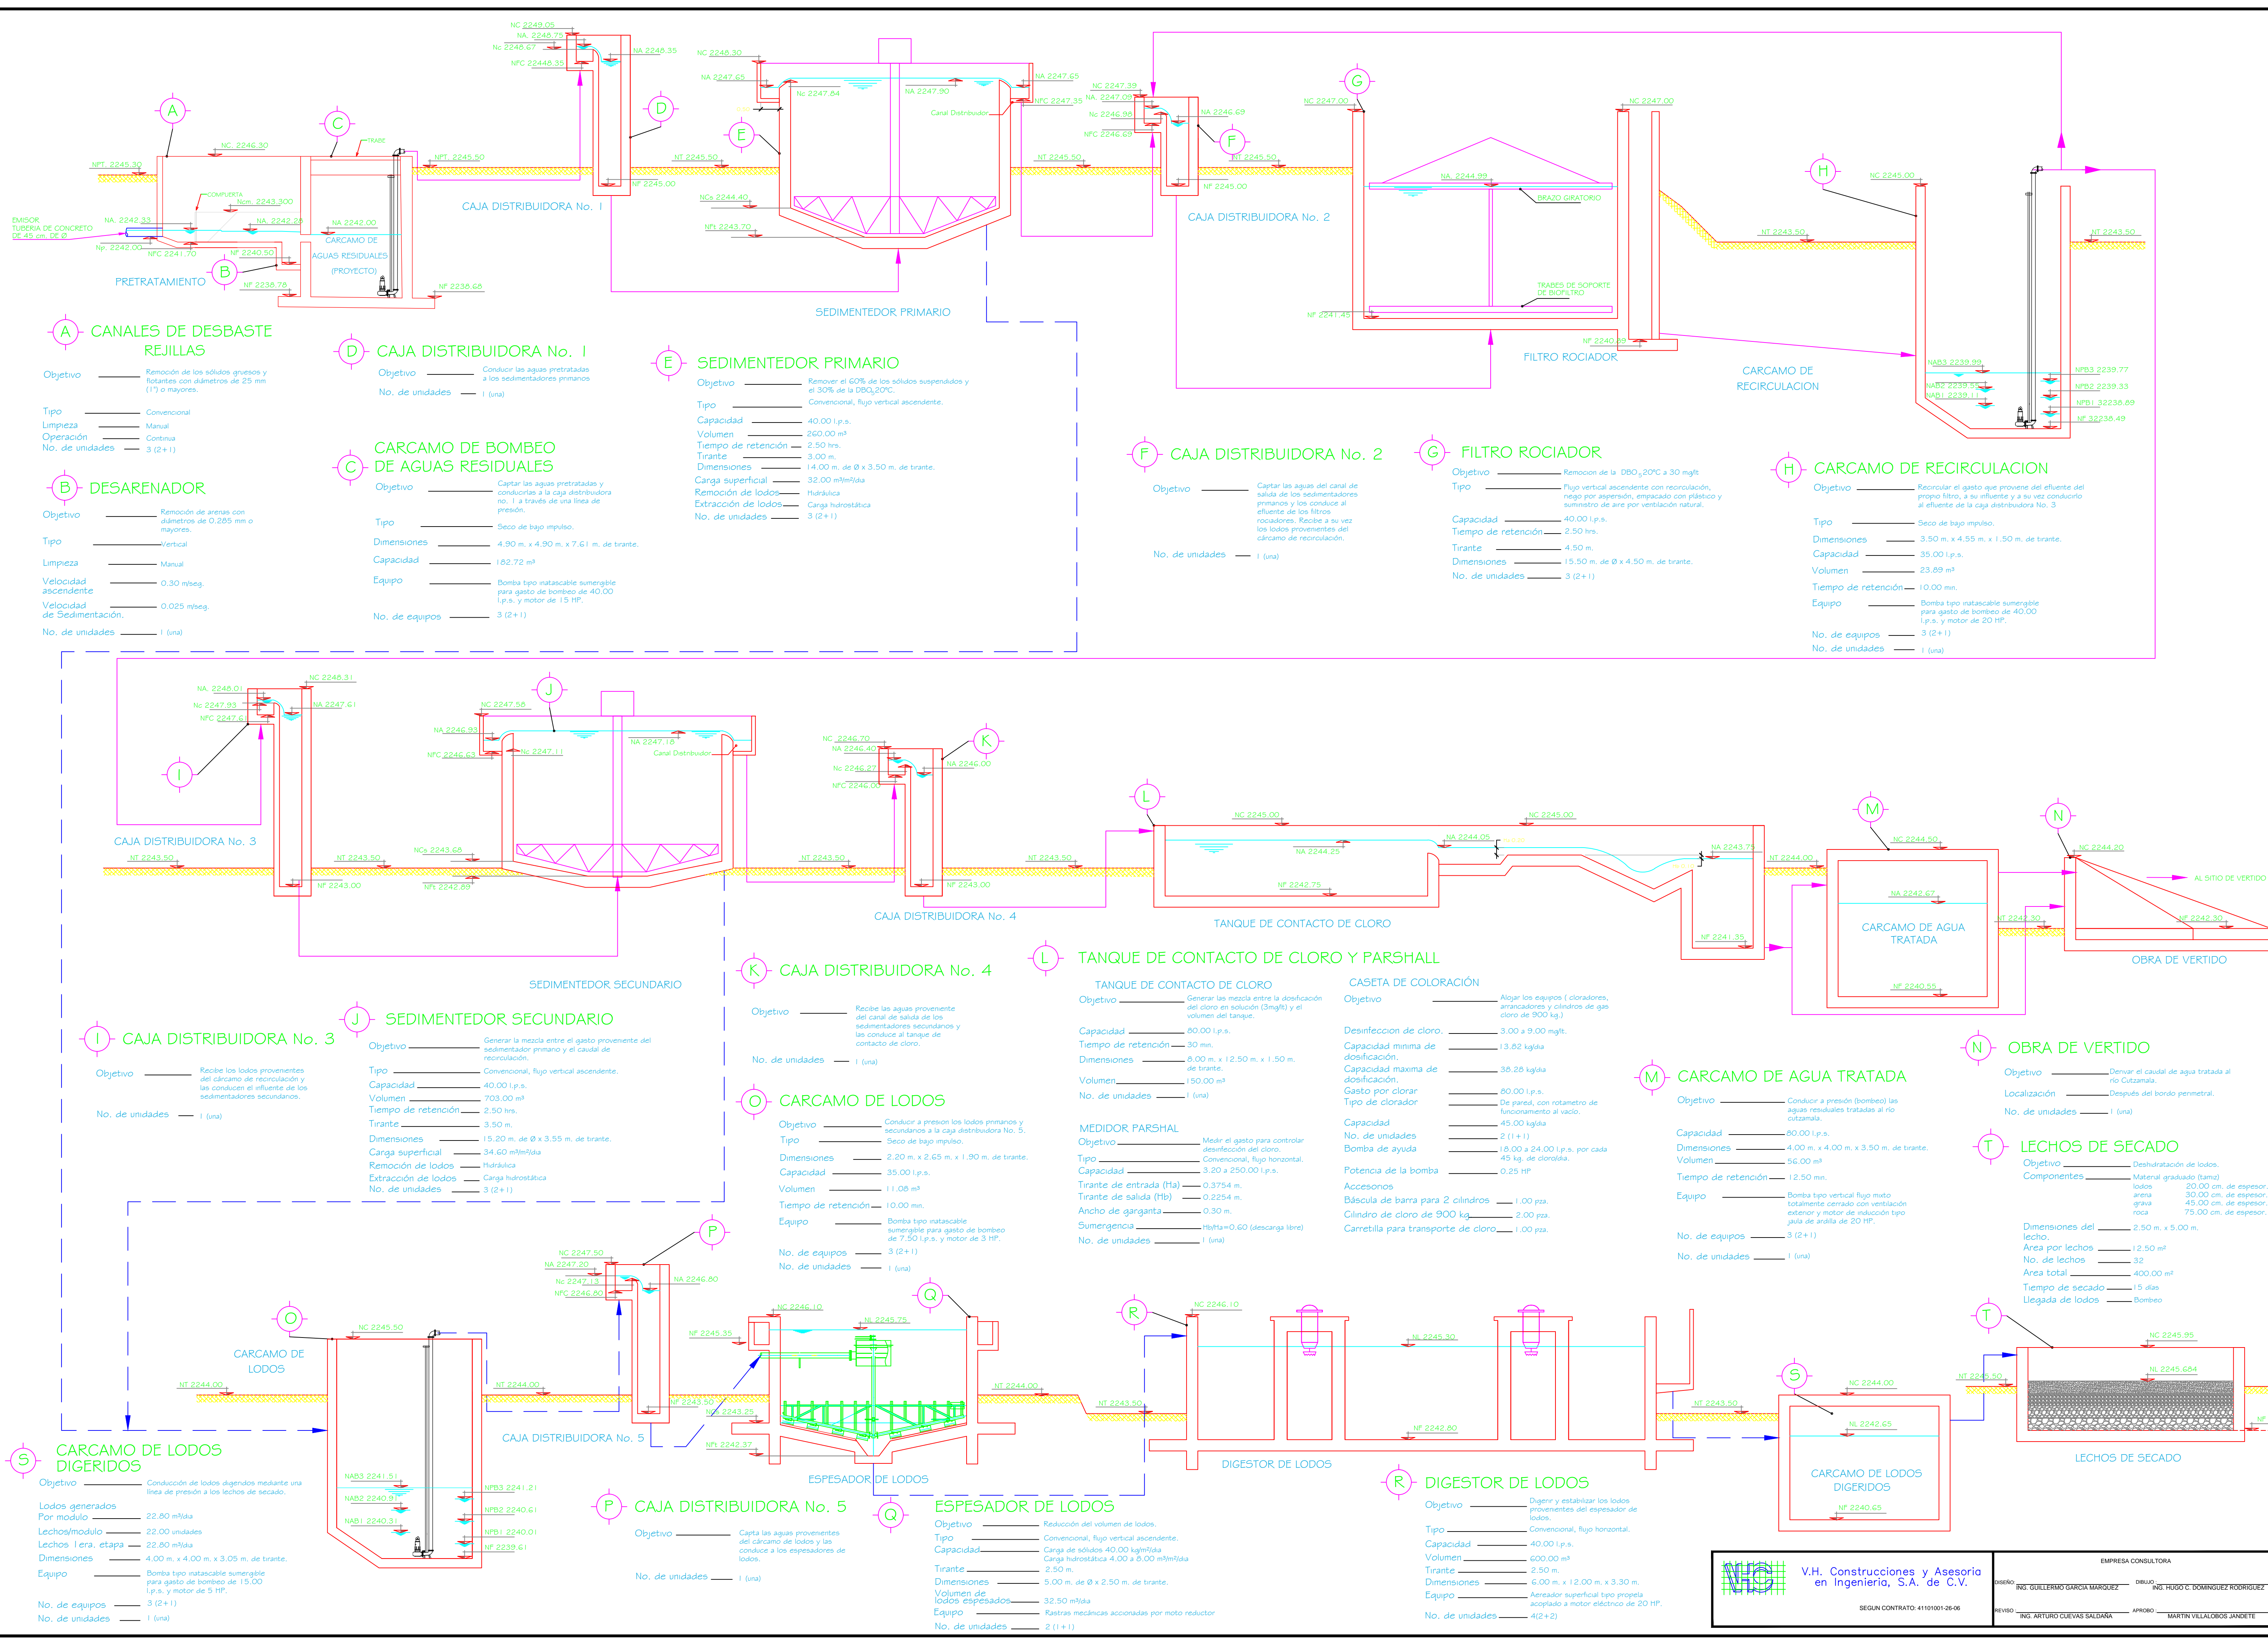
A CANALES DE DESBASTE REJILLAS

Objetivo — Remoción de los sólidos gruesos y flotantes con diámetros de 25 mm (1") o mayores.
Tipo — Convencional
Limpieza — Manual
Operación — Continua
No. de unidades — 3 (2+1)

B DESARENADOR

Objetivo — Remoción de arenas con diámetros de 0.285 mm o mayores.
Tipo — Vertical
Limpieza — Manual
Velocidad ascendente — 0.30 m/seg.
Velocidad de Sedimentación. — 0.025 m/seg.
No. de unidades — 1 (una)

D CAJA DISTRIBUIDORA No. 1

Objetivo — Conducir las aguas pretratadas a los sedimentadores primarios
No. de unidades — 1 (una)

C CARCAMO DE BOMBEO DE AGUAS RESIDUALES

Objetivo — Captar las aguas pretratadas y conducirlas a la caja distribuidora no. 1 a través de una línea de presión.
Tipo — Seco de bajo impulso.
Dimensiones — 4.90 m. x 4.90 m. x 7.61 m. de tirante.
Capacidad — 182.72 m³
Equipo — Bomba tipo inatascable sumergible para gasto de bombeo de 40.00 l.p.s. y motor de 15 HP.
No. de equipos — 3 (2+1)

E SEDIMENTEDOR PRIMARIO

Objetivo — Remover el 60% de los sólidos suspendidos y el 30% de la DBO₅20ºC.
Tipo — Convencional, flujo vertical ascendente.
Capacidad — 40.00 l.p.s.
Volumen — 260.00 m³
Tiempo de retención — 2.50 hrs.
Tirante — 3.00 m.
Dimensiones — 14.00 m. de Ø x 3.50 m. de tirante.
Carga superficial — 32.00 m³/m²/día
Remoción de lodos — Hidráulica
Extracción de lodos — Carga hidrostática
No. de unidades — 3 (2+1)

F CAJA DISTRIBUIDORA No. 2

Objetivo — Captar las aguas del canal de salida de los sedimentadores primarios y los conduce al efluente de los filtros rociadores. Recibe a su vez los lodos provenientes del cárcamo de recirculación.
No. de unidades — 1 (una)

G FILTRO ROCIADOR

Objetivo — Remocion de la DBO₅20ºC a 30 mg/lt
Tipo — Flujo vertical ascendente con recirculación, riego por aspersión, empacado con plástico y suministro de aire por ventilación natural.
Capacidad — 40.00 l.p.s.
Tiempo de retención — 2.50 hrs.
Tirante — 4.50 m.
Dimensiones — 15.50 m. de Ø x 4.50 m. de tirante.
No. de unidades — 3 (2+1)

H CARCAMO DE RECIRCULACION

Objetivo — Recircular el gasto que proviene del efluente del propio filtro, a su influente y a su vez conducirlo al efluente de la caja distribuidora No. 3
Tipo — Seco de bajo impulso.
Dimensiones — 3.50 m. x 4.55 m. x 1.50 m. de tirante.
Capacidad — 35.00 l.p.s.
Volumen — 23.89 m³
Tiempo de retención — 10.00 min.
Equipo — Bomba tipo inatascable sumergible para gasto de bombeo de 40.00 l.p.s. y motor de 20 HP.
No. de equipos — 3 (2+1)
No. de unidades — 1 (una)

PRETRATAMIENTO
CARCAMO DE AGUAS RESIDUALES (PROYECTO)
CAJA DISTRIBUIDORA No. 1
SEDIMENTEDOR PRIMARIO
CAJA DISTRIBUIDORA No. 2
FILTRO ROCIADOR
CARCAMO DE RECIRCULACION
BRAZO GIRATORIO
TRABES DE SOPORTE DE BIOFILTRO
Canal Distribuidor
EMISOR TUBERIA DE CONCRETO DE 45 cm. DE Ø
COMPUERTA
TRABE

I CAJA DISTRIBUIDORA No. 3

Objetivo — Recibe los lodos provenientes del cárcamo de recirculación y las conducen el efluente de los sedimentadores secundarios.
No. de unidades — 1 (una)

J SEDIMENTEDOR SECUNDARIO

Objetivo — Generar la mezcla entre el gasto proveniente del sedimentador primario y el caudal de recirculación.
Tipo — Convencional, flujo vertical ascendente.
Capacidad — 40.00 l.p.s.
Volumen — 703.00 m³
Tiempo de retención — 2.50 hrs.
Tirante — 3.50 m.
Dimensiones — 15.20 m. de Ø x 3.55 m. de tirante.
Carga superficial — 34.60 m³/m²/día
Remoción de lodos — Hidráulica
Extracción de lodos — Carga hidrostática
No. de unidades — 3 (2+1)

K CAJA DISTRIBUIDORA No. 4

Objetivo — Recibe las aguas proveniente del canal de salida de los sedimentadores secundarios y las conduce al tanque de contacto de cloro.
No. de unidades — 1 (una)

O CARCAMO DE LODOS

Objetivo — Conduce a presión los lodos primarios y secundarios a la caja distribuidora No. 5.
Tipo — Seco de bajo impulso.
Dimensiones — 2.20 m. x 2.65 m. x 1.90 m. de tirante.
Capacidad — 35.00 l.p.s.
Volumen — 11.08 m³
Tiempo de retención — 10.00 min.
Equipo — Bomba tipo inatascable sumergible para gasto de bombeo de 7.50 l.p.s. y motor de 3 HP.
No. de equipos — 3 (2+1)
No. de unidades — 1 (una)

L TANQUE DE CONTACTO DE CLORO Y PARSHALL

TANQUE DE CONTACTO DE CLORO
Objetivo — Generar las mezcla entre la dosificación del cloro en solución (3mg/lt) y el volumen del tanque.
Capacidad — 80.00 l.p.s.
Tiempo de retención — 30 min.
Dimensiones — 8.00 m. x 12.50 m. x 1.50 m. de tirante.
Volumen — 150.00 m³
No. de unidades — 1 (una)

MEDIDOR PARSHAL
Objetivo — Medir el gasto para controlar dosificación del cloro.
Tipo — Convencional, flujo horizontal.
Capacidad — 3.20 a 250.00 l.p.s.
Tirante de entrada (Ha) — 0.3754 m.
Tirante de salida (Hb) — 0.2254 m.
Ancho de garganta — 0.30 m.
Sumergencia — Hb/Ha=0.60 (descarga libre)
No. de unidades — 1 (una)

CASETA DE COLORACIÓN
Objetivo — Alojar los equipos ( cloradores, arrancadores y cilindros de gas cloro de 900 kg.)
Desinfeccion de cloro. — 3.00 a 9.00 mg/lt.
Capacidad minima de dosificación. — 13.82 kg/dia
Capacidad maxima de dosificación. — 38.28 kg/dia
Gasto por clorar — 80.00 l.p.s.
Tipo de clorador — De pared, con rotametro de funcionamiento al vacío.
Capacidad — 45.00 kg/dia
No. de unidades — 2 (1+1)
Bomba de ayuda — 18.00 a 24.00 l.p.s. por cada 45 kg. de cloradra.
Potencia de la bomba — 0.25 HP
Accesonos
Báscula de barra para 2 cilindros — 1.00 pza.
Cilindro de cloro de 900 kg — 2.00 pza.
Carretilla para transporte de cloro — 1.00 pza.

M CARCAMO DE AGUA TRATADA

Objetivo — Conducir a presión (bombeo) las aguas residuales tratadas al rio cutzamala.
Capacidad — 80.00 l.p.s.
Dimensiones — 4.00 m. x 4.00 m. x 3.50 m. de tirante.
Volumen — 56.00 m³
Tiempo de retención — 12.50 min.
Equipo — Bomba tipo vertical flujo mixto totalmente cerrado con ventilación exterior y motor de inducción tipo jaula de ardilla de 20 HP.
No. de equipos — 3 (2+1)
No. de unidades — 1 (una)

N OBRA DE VERTIDO

Objetivo — Denvar el caudal de agua tratada al rio Cutzamala.
Localización — Después del bordo perimetral.
No. de unidades — 1 (una)

T LECHOS DE SECADO

Objetivo — Deshidratación de lodos.
Componentes — Material graduado (tamiz) lodos 20.00 cm. de espesor. arena 30.00 cm. de espesor. grava 45.00 cm. de espesor. roca 75.00 cm. de espesor.
Dimensiones del lecho. — 2.50 m. x 5.00 m.
Area por lechos — 12.50 m²
No. de lechos — 32
Area total — 400.00 m²
Tiempo de secado — 15 días
Llegada de lodos — Bombeo

CAJA DISTRIBUIDORA No. 3
SEDIMENTEDOR SECUNDARIO
CAJA DISTRIBUIDORA No. 4
TANQUE DE CONTACTO DE CLORO
CARCAMO DE AGUA TRATADA
OBRA DE VERTIDO
AL SITIO DE VERTIDO

S CARCAMO DE LODOS DIGERIDOS

Objetivo — Conducción de lodos digeridos mediante una línea de presión a los lechos de secado.
Lodos generados Por modulo — 22.80 m³/día
Lechos/modulo — 22.00 unidades
Lechos 1era. etapa — 22.80 m³/día
Dimensiones — 4.00 m. x 4.00 m. x 3.05 m. de tirante.
Equipo — Bomba tipo inatascable sumergible para gasto de bombeo de 15.00 l.p.s. y motor de 5 HP.
No. de equipos — 3 (2+1)
No. de unidades — 1 (una)

P CAJA DISTRIBUIDORA No. 5

Objetivo — Capta las aguas provenientes del cárcamo de lodos y las conduce a los espesadores de lodos.
No. de unidades — 1 (una)

Q ESPESADOR DE LODOS

Objetivo — Reducción del volumen de lodos.
Tipo — Convencional, flujo vertical ascendente.
Capacidad — Carga de sólidos 40.00 kg/m²/día Carga hidrostática 4.00 a 8.00 m³/m²/día
Tirante — 2.50 m.
Dimensiones — 5.00 m. de Ø x 2.50 m. de tirante.
Volumen de lodos espesados — 32.50 m³/día
Equipo — Rastras mecánicas accionadas por moto reductor.
No. de unidades — 2 (1+1)

R DIGESTOR DE LODOS

Objetivo — Digerir y estabilizar los lodos provenientes del espesador de lodos.
Tipo — Convencional, flujo horizontal.
Capacidad — 40.00 l.p.s.
Volumen — 600.00 m³
Tirante — 2.50 m.
Dimensiones — 6.00 m. x 12.00 m. x 3.30 m.
Equipo — Aereador superficial tipo propela acoplado a motor eléctrico de 20 HP.
No. de unidades — 4(2+2)

CARCAMO DE LODOS
CAJA DISTRIBUIDORA No. 5
ESPESADOR DE LODOS
DIGESTOR DE LODOS
CARCAMO DE LODOS DIGERIDOS
LECHOS DE SECADO

VHC V.H. Construcciones y Asesoria en Ingeniería, S.A. de C.V.
SEGUN CONTRATO: 41101001-26-06
EMPRESA CONSULTORA
DISEÑO: ING. GUILLERMO GARCIA MARQUEZ
DIBUJO: ING. HUGO C. DOMINGUEZ RODRIGUEZ
REVISO: ING. ARTURO CUEVAS SALDAÑA
APROBO: MARTIN VILLALOBOS JANDETE